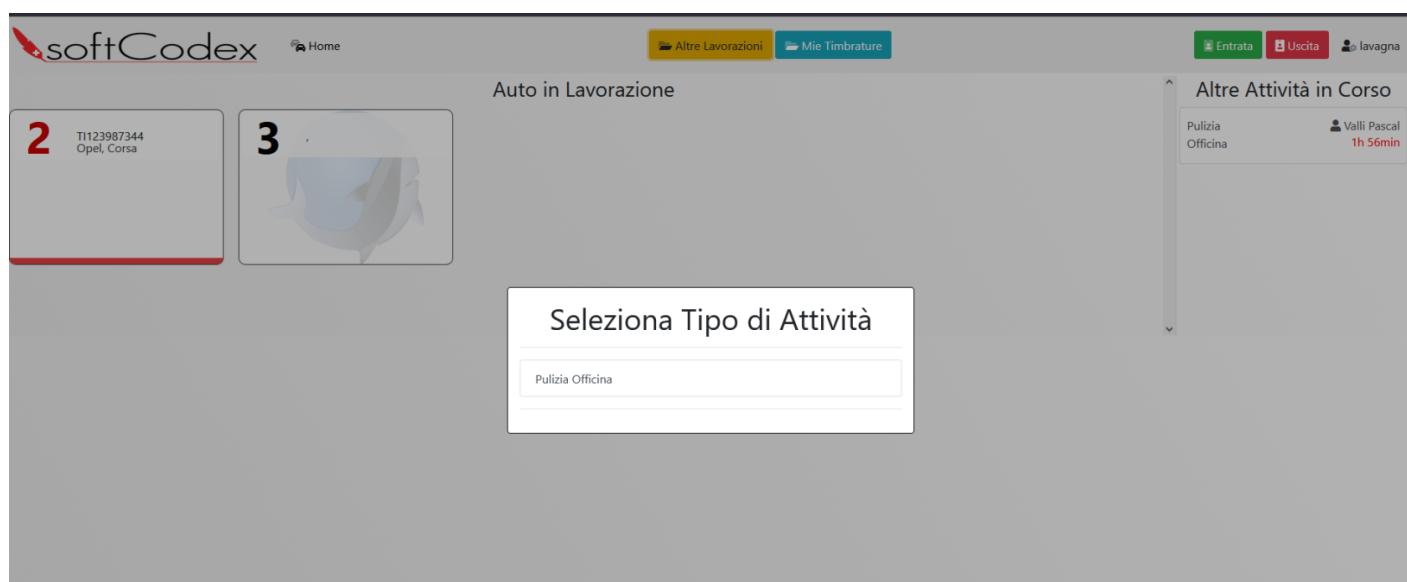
softCodex Home

Altre Lavorazioni Mie Timbrature

Entrata Uscita lavagna

Auto in Lavorazione

2 TI123987344 Opel, Corsa

3

Altre Attività in Corso

Pulizia Officina Valli Pascal 1h 56min

Seleziona Tipo di Attività

Pulizia Officina